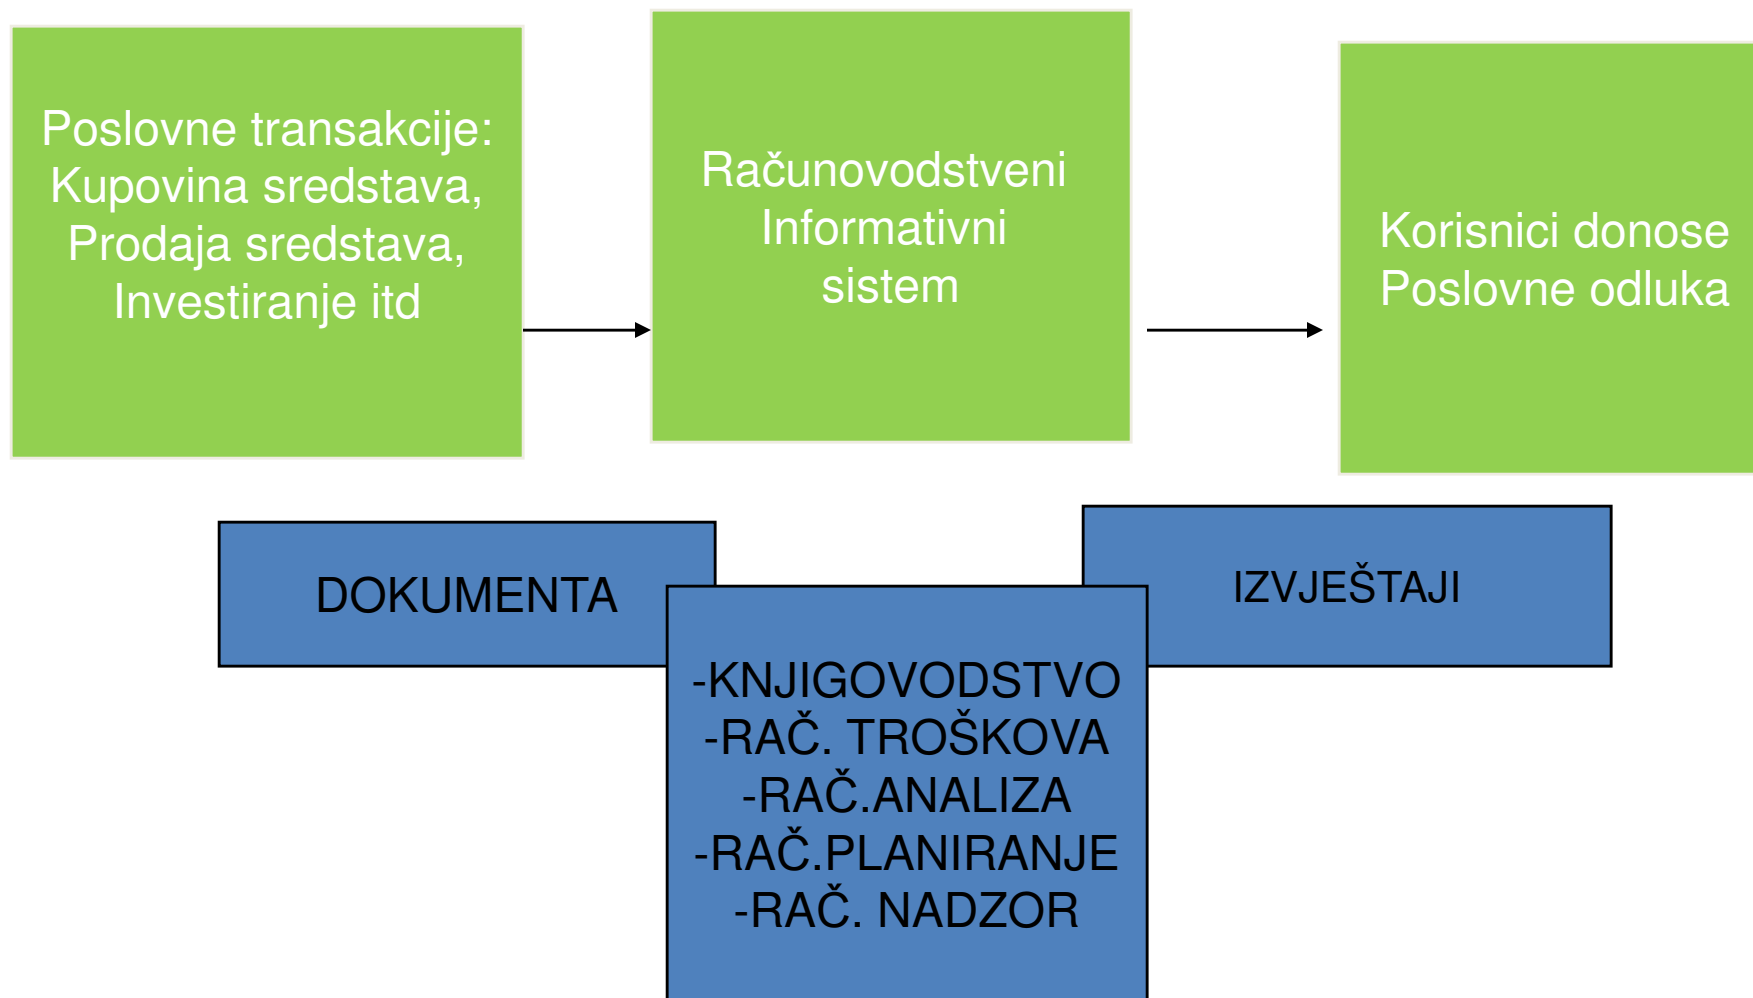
Poslovne transakcije:
Kupovina sredstava,
Prodaja sredstava,
Investiranje itd

Računovodstveni
Informativni
sistem

Korisnici donose
Poslovne odluka

DOKUMENTA

IZVJEŠTAJI

-KNJIGOVODSTVO
-RAČ. TROŠKOVA
-RAČ.ANALIZA
-RAČ.PLANIRANJE
-RAČ. NADZOR